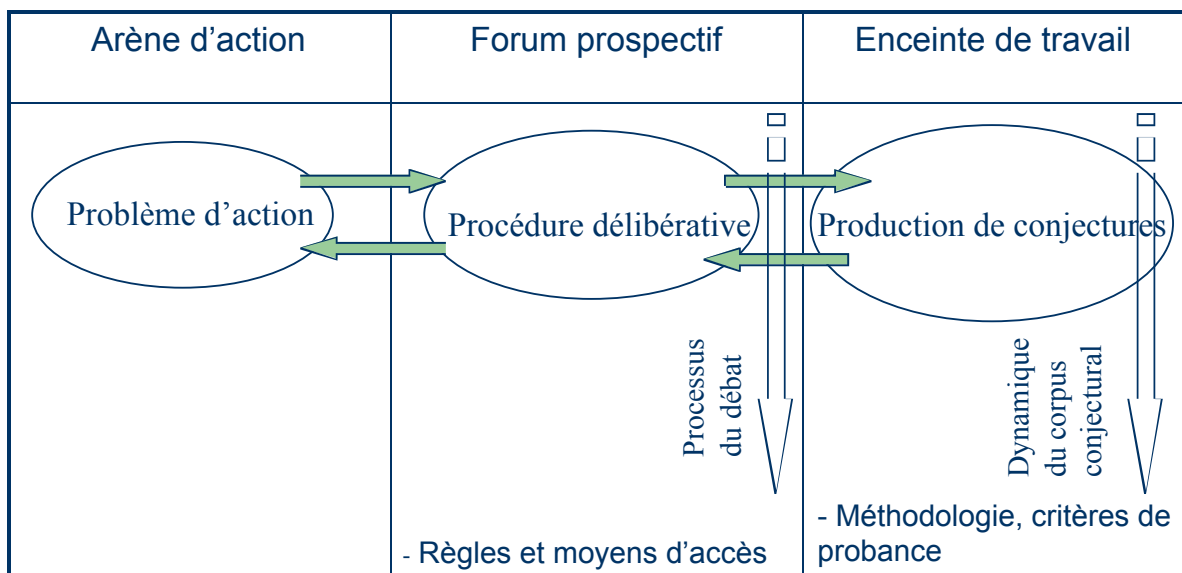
| Arène d'action | Forum prospectif | Enceinte de travail |
|---|---|---|
| Problème d'action | Procédure délibérative<br>Processus du débat<br>- Règles et moyens d'accès | Production de conjectures<br>Dynamique du corpus conjectural<br>- Méthodologie, critères de probance |